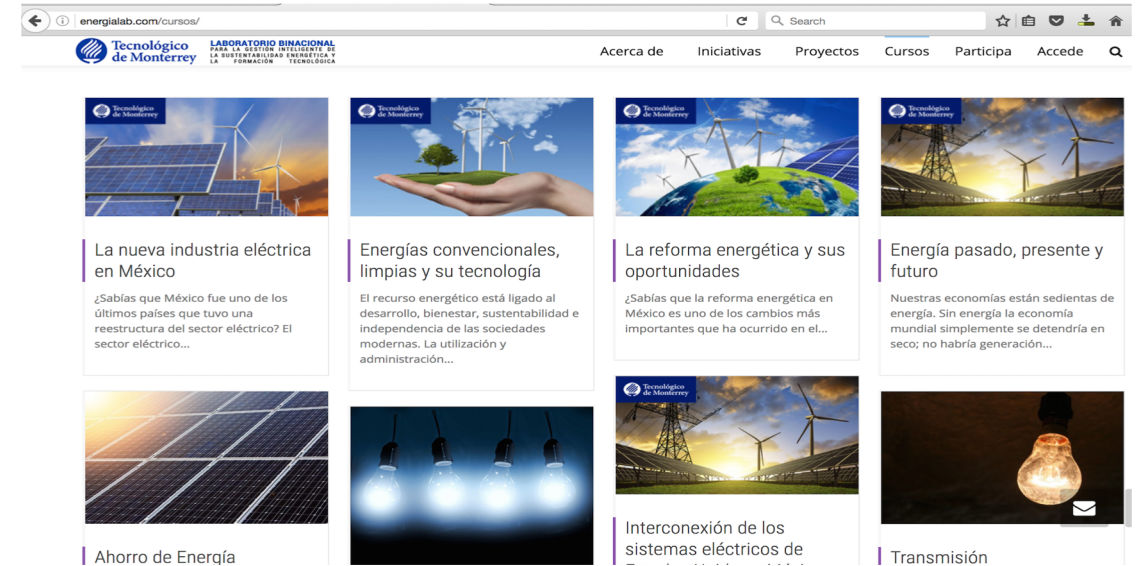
energialab.com/cursos/

Search

Tecnológico de Monterrey

LABORATORIO BINACIONAL PARA LA GESTIÓN INTELIGENTE DE LA SUSTENTABILIDAD ENERGÉTICA Y LA FORMACIÓN TECNOLÓGICA

Acerca de Iniciativas Proyectos Cursos Participa Accede

Tecnológico de Monterrey

La nueva industria eléctrica en México

¿Sabías que México fue uno de los últimos países que tuvo una reestructura del sector eléctrico? El sector eléctrico...

Tecnológico de Monterrey

Energías convencionales, limpias y su tecnología

El recurso energético está ligado al desarrollo, bienestar, sustentabilidad e independencia de las sociedades modernas. La utilización y administración...

Tecnológico de Monterrey

La reforma energética y sus oportunidades

¿Sabías que la reforma energética en México es uno de los cambios más importantes que ha ocurrido en el...

Tecnológico de Monterrey

Energía pasado, presente y futuro

Nuestras economías están sedientas de energía. Sin energía la economía mundial simplemente se detendría en seco; no habría generación...

Ahorro de Energía

Tecnológico de Monterrey

Interconexión de los sistemas eléctricos de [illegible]

Transmisión